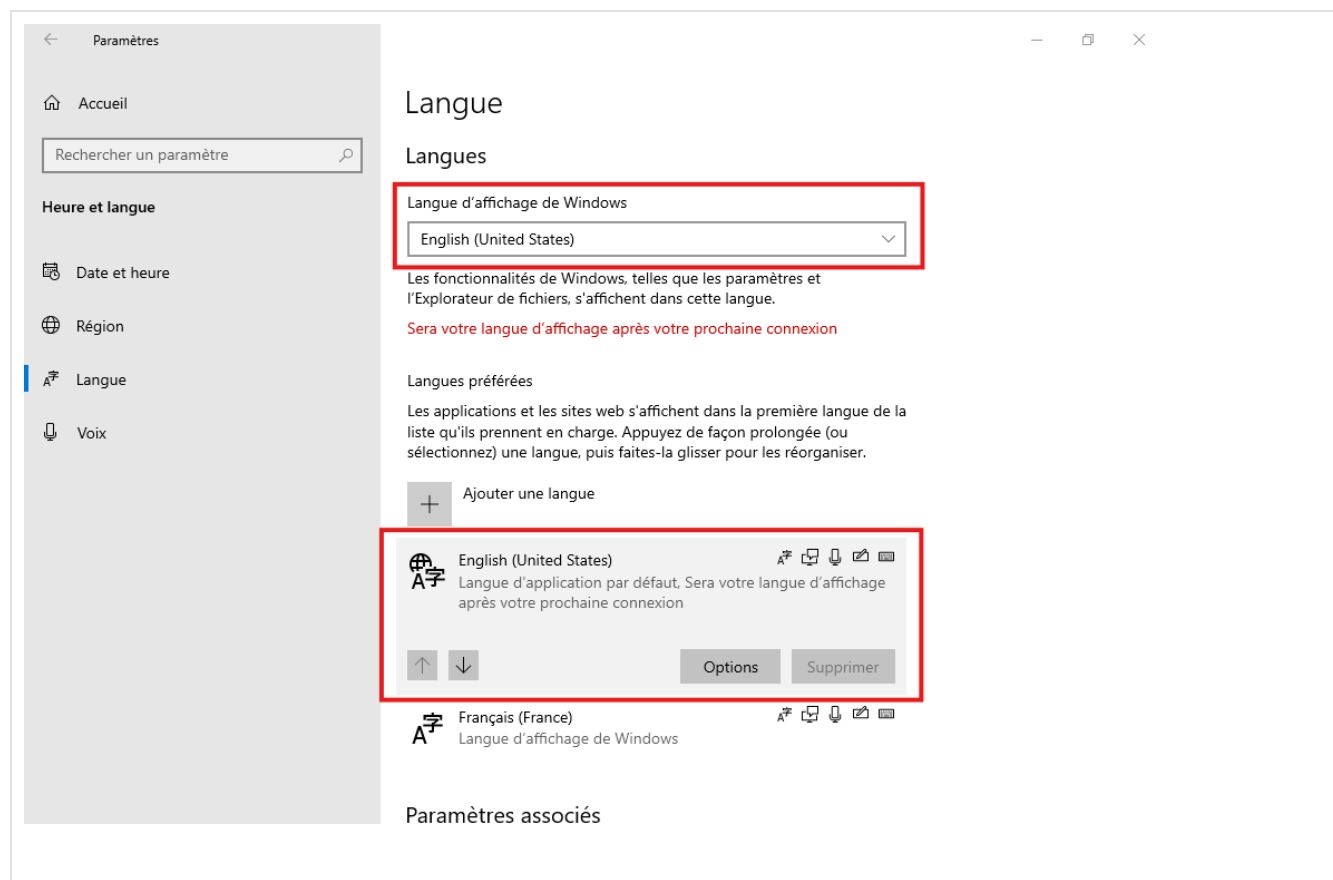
Paramètres

Accueil

Rechercher un paramètre

Heure et langue

Date et heure

Région

Langue

Voix

Langue

Langues

Langue d’affichage de Windows

English (United States)

Les fonctionnalités de Windows, telles que les paramètres et l’Explorateur de fichiers, s'affichent dans cette langue.

Sera votre langue d’affichage après votre prochaine connexion

Langues préférées

Les applications et les sites web s'affichent dans la première langue de la liste qu'ils prennent en charge. Appuyez de façon prolongée (ou sélectionnez) une langue, puis faites-la glisser pour les réorganiser.

Ajouter une langue

English (United States)
Langue d'application par défaut, Sera votre langue d’affichage après votre prochaine connexion

Options
Supprimer

Français (France)
Langue d’affichage de Windows

Paramètres associés